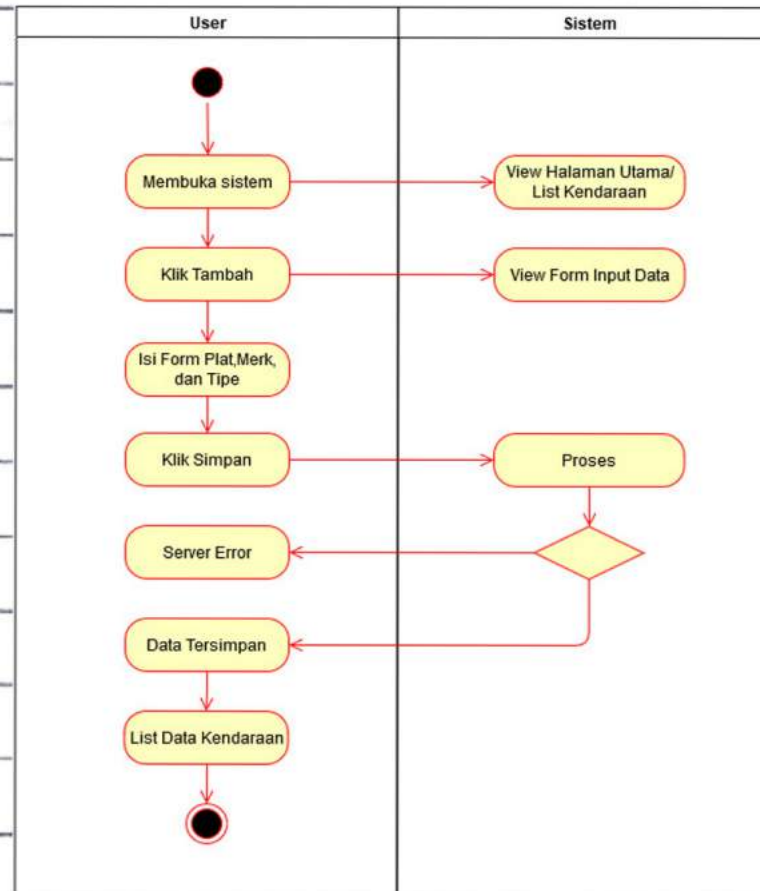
| User | Sistem |
|---|---|

Membuka sistem

View Halaman Utama/ List Kendaraan

Klik Tambah

View Form Input Data

Isi Form Plat,Merk, dan Tipe

Klik Simpan

Proses

Server Error

Data Tersimpan

List Data Kendaraan